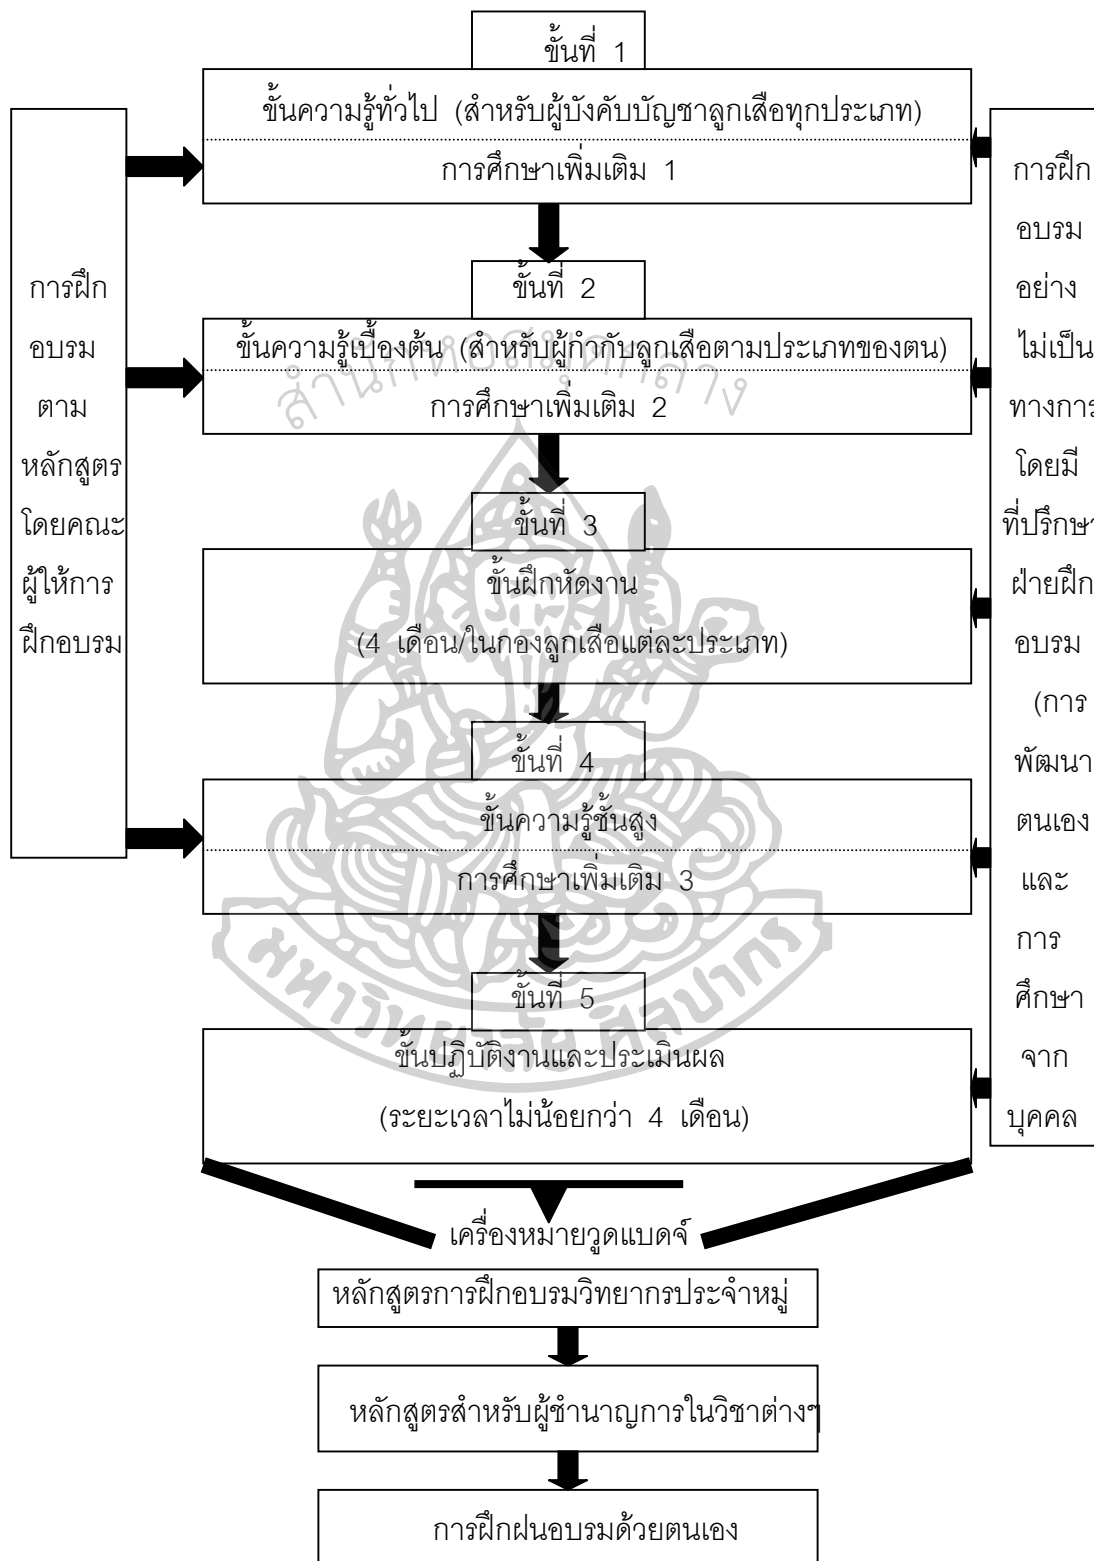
ขั้นที่ 1

ขั้นความรู้ทั่วไป (สำหรับผู้บังคับบัญชาลูกเสือทุกประเภท)

การศึกษาเพิ่มเติม 1

ขั้นที่ 2

ขั้นความรู้เบื้องต้น (สำหรับผู้กำกับลูกเสือตามประเภทของตน)

การศึกษาเพิ่มเติม 2

ขั้นที่ 3

ขั้นฝึกหัดงาน

(4 เดือน/ในกองลูกเสือแต่ละประเภท)

ขั้นที่ 4

ขั้นความรู้ชั้นสูง

การศึกษาเพิ่มเติม 3

ขั้นที่ 5

ขั้นปฏิบัติงานและประเมินผล

(ระยะเวลาไม่น้อยกว่า 4 เดือน)

การฝึกอบรมตามหลักสูตรโดยคณะผู้ให้การฝึกอบรม

การฝึกอบรมอย่างไม่เป็นทางการ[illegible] โดยมีที่ปรึกษา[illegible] ฝ่ายฝึกอบรม (การพัฒนาตนเองและการศึกษาจากบุคคล

เครื่องหมายวูดแบดจ์

หลักสูตรการฝึกอบรมวิทยากรประจำหมู่

หลักสูตรสำหรับผู้ชำนาญการในวิชาต่างๆ

การฝึกฝนอบรมด้วยตนเอง

สำนักหอสมุดกลาง

มหาวิทยาลัยศิลปากร